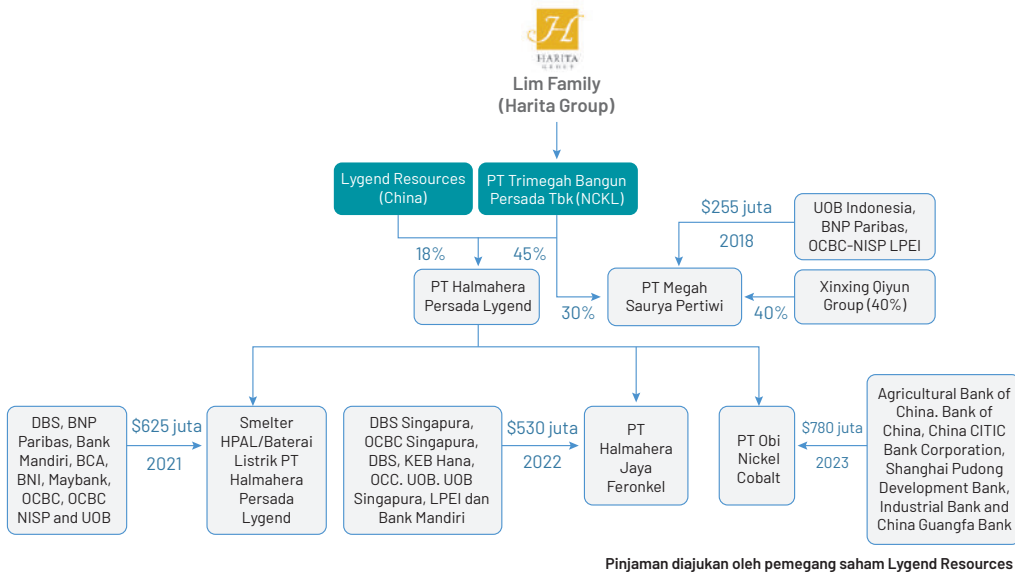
HARITA GROUP

Lim Family
(Harita Group)

Lygend Resources (China)

PT Trimegah Bangun Persada Tbk (NCKL)

18%

45%

PT Halmahera Persada Lygend

30%

$255 juta

2018

UOB Indonesia, BNP Paribas, OCBC-NISP LPEI

PT Megah Saurya Pertiwi

40%

Xinxing Qiyun Group (40%)

DBS, BNP Paribas, Bank Mandiri, BCA, BNI, Maybank, OCBC, OCBC NISP and UOB

$625 juta

2021

Smelter HPAL/Baterai Listrik PT Halmahera Persada Lygend

DBS Singapura, OCBC Singapura, DBS, KEB Hana, OCC. UOB. UOB Singapura, LPEI dan Bank Mandiri

$530 juta

2022

PT Halmahera Jaya Feronkel

PT Obi Nickel Cobalt

$780 juta

2023

Agricultural Bank of China. Bank of China, China CITIC Bank Corporation, Shanghai Pudong Development Bank, Industrial Bank and China Guangfa Bank

Pinjaman diajukan oleh pemegang saham Lygend Resources